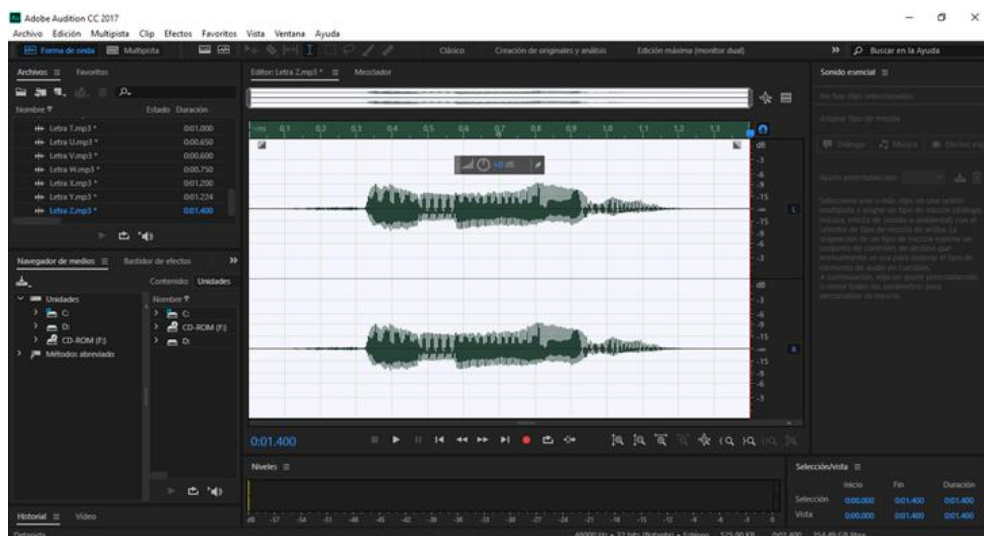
Adobe Audition CC 2017

Archivo Edición Multipista Clip Efectos Favoritos Vista Ventana Ayuda

Forma de onda Multipista

Clásico Creación de originales y análisis Edición máxima (monitor dual)

Buscar en la Ayuda

Archivos ≡ Favoritos

Nombre Estado Duración

Letra T.mp3 * 0:01.000
Letra U.mp3 * 0:00.650
Letra V.mp3 * 0:00.600
Letra W.mp3 * 0:00.750
Letra X.mp3 * 0:01.200
Letra Y.mp3 * 0:01.224
Letra Z.mp3 * 0:01.400

Editor: Letra Z.mp3 * ≡ Mezclador

hms 0,1 0,2 0,3 0,4 0,5 0,6 0,7 0,8 0,9 1,0 1,1 1,2 1,3

+0 dB

dB -3 -6 -9 -15 -∞ -15 -9 -6 -3

dB -3 -6 -9 -15 -∞ -15 -9 -6 -3

Sonido esencial ≡

No hay clips seleccionados

Asignar tipo de mezcla

Diálogo Música Efectos

Ajuste preestablecido

Seleccione uno o más clips en una sesión multipista y asigne un tipo de mezcla (diálogo, música, efecto de sonido o ambiental) con el selector de tipo de mezcla de arriba. La asignación de un tipo de mezcla expone un conjunto de controles de acciones que normalmente se usa para mejorar el tipo de elemento de audio en cuestión.

A continuación, elija un ajuste preestablecido o revise todos los parámetros para personalizar la mezcla.

Navegador de medios ≡ Bastidor de efectos

Contenido: Unidades

Unidades
C:
D:
CD-ROM (F:)
Métodos abreviado

Nombre
C:
CD-ROM (F:)
D:

0:01.400

Niveles ≡

dB -57 -54 -51 -48 -45 -42 -39 -36 -33 -30 -27 -24 -21 -18 -15 -12 -9 -6 -3 0

Selección/vista ≡

| | Inicio | Fin | Duración |
|---|---|---|---|
| Selección | 0:00.000 | 0:01.400 | 0:01.400 |
| Vista | 0:00.000 | 0:01.400 | 0:01.400 |

Historial ≡ Vídeo

Detenido

48000 Hz • 32 bits (flotante) • Estéreo 525,00 KB 0:01.400 354,49 GB libre